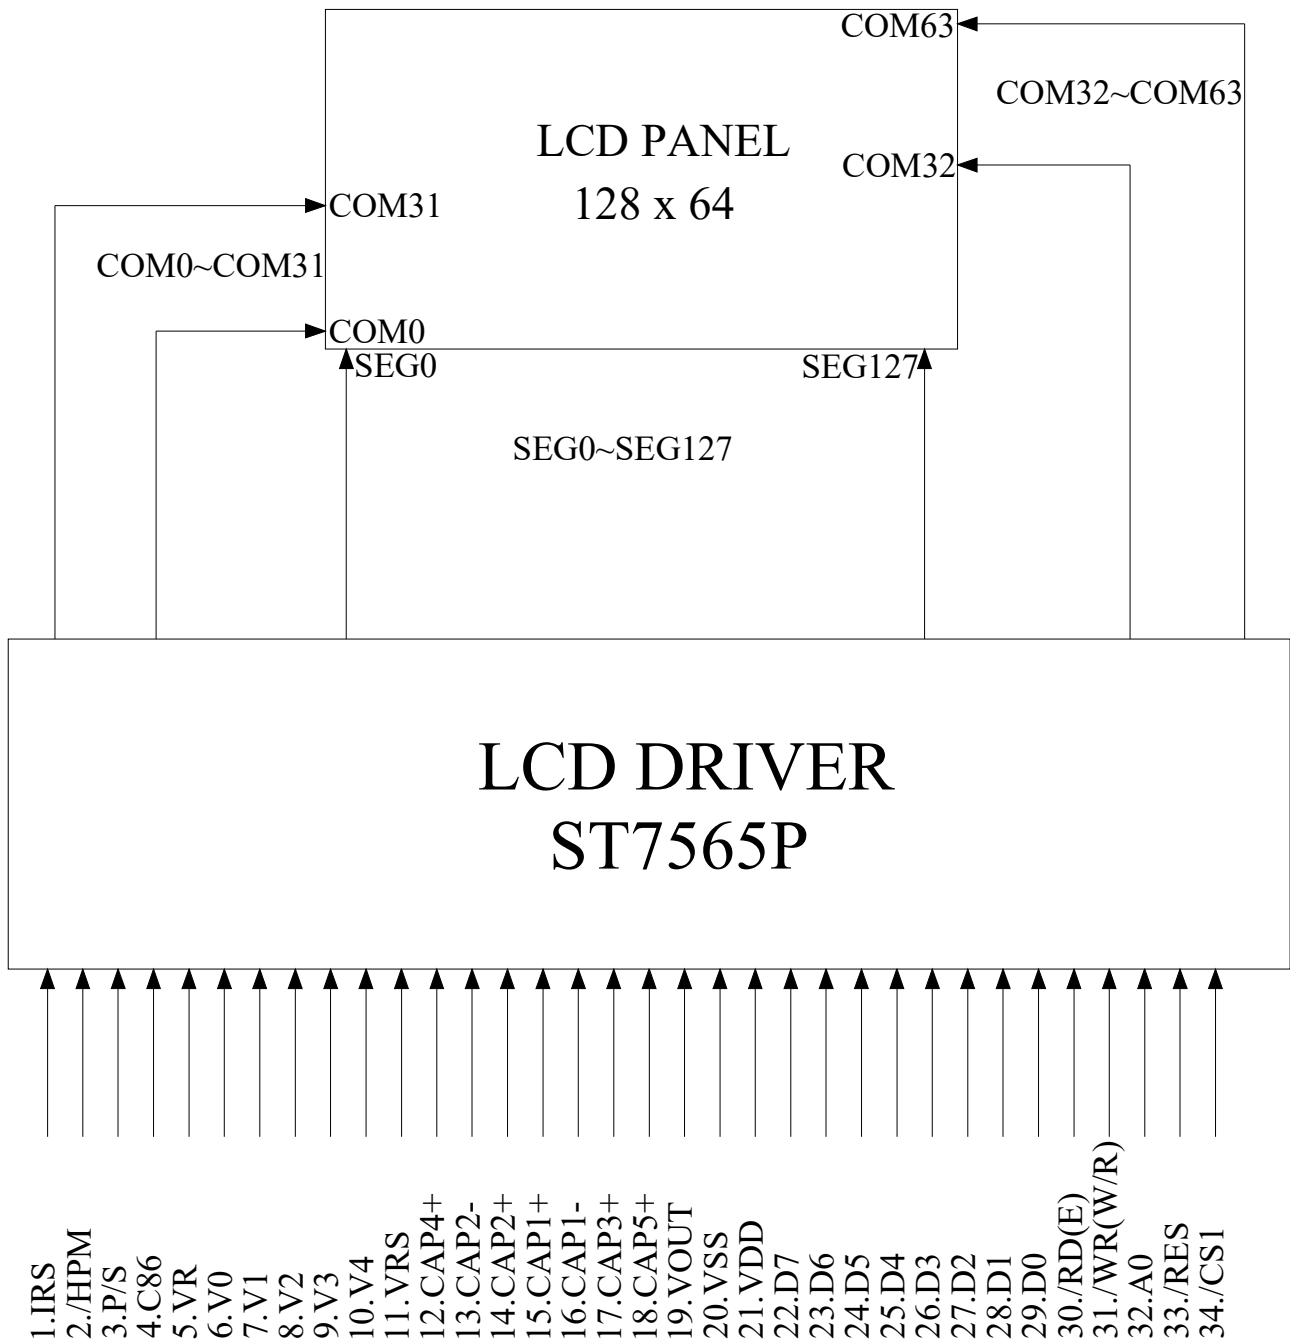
COM63
COM32~COM63
LCD PANEL
128 x 64
COM32
COM31
COM0~COM31
COM0
SEG0
SEG127
SEG0~SEG127

LCD DRIVER
ST7565P

1.IRS
2./HPM
3.P/S
4.C86
5.VR
6.V0
7.V1
8.V2
9.V3
10.V4
11.VRS
12.CAP4+
13.CAP2-
14.CAP2+
15.CAP1+
16.CAP1-
17.CAP3+
18.CAP5+
19.VOUT
20.VSS
21.VDD
22.D7
23.D6
24.D5
25.D4
26.D3
27.D2
28.D1
29.D0
30./RD(E)
31./WR(W/R)
32.A0
33./RES
34./CS1